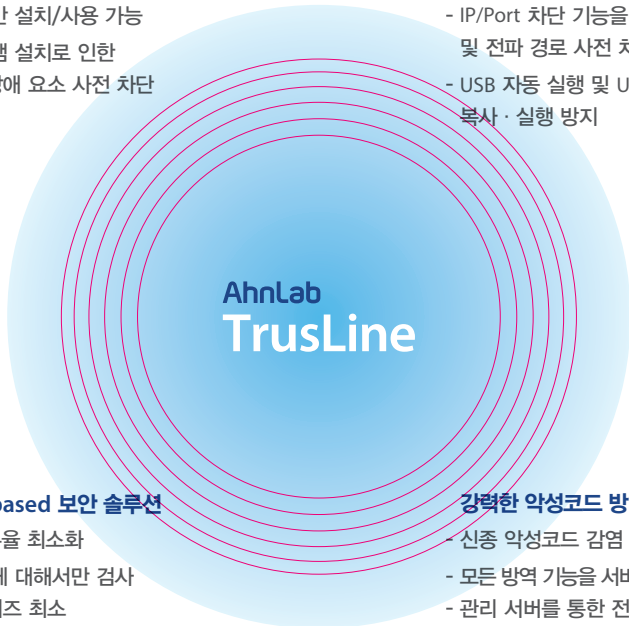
안 설치/사용 가능
램 설치로 인한
해 요소 사전 차단

- IP/Port 차단 기능을
및 전파 경로 사전 차
- USB 자동 실행 및 U
복사 · 실행 방지

AhnLab
TrusLine

based 보안 솔루션
율 최소화
에 대해서만 검사
즈 최소

강력한 악성코드 방
- 신종 악성코드 감염
- 모든 방역 기능을 서버
- 관리 서버를 통한 전